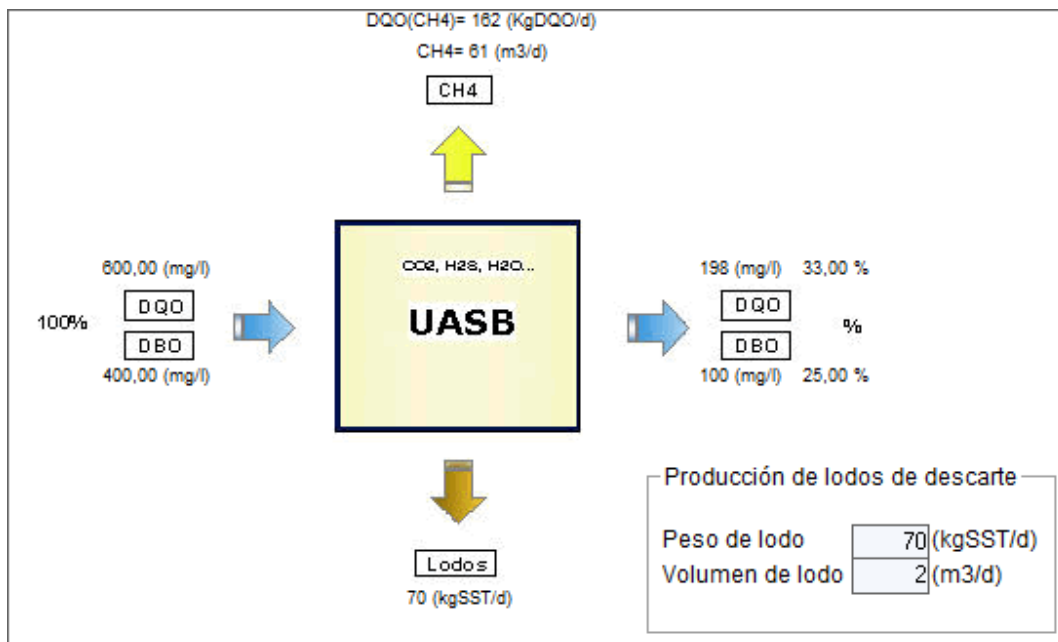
DQO(CH4)= 162 (KgDQO/d)

CH4= 61 (m3/d)

CH4

600,00 (mg/l)

100%

DQO

DBO

400,00 (mg/l)

CO2, H2S, H2O...

UASB

198 (mg/l) 33,00 %

DQO

%

DBO

100 (mg/l) 25,00 %

Lodos

70 (kgSST/d)

Producción de lodos de descarte

Peso de lodo 70 (kgSST/d)

Volumen de lodo 2 (m3/d)